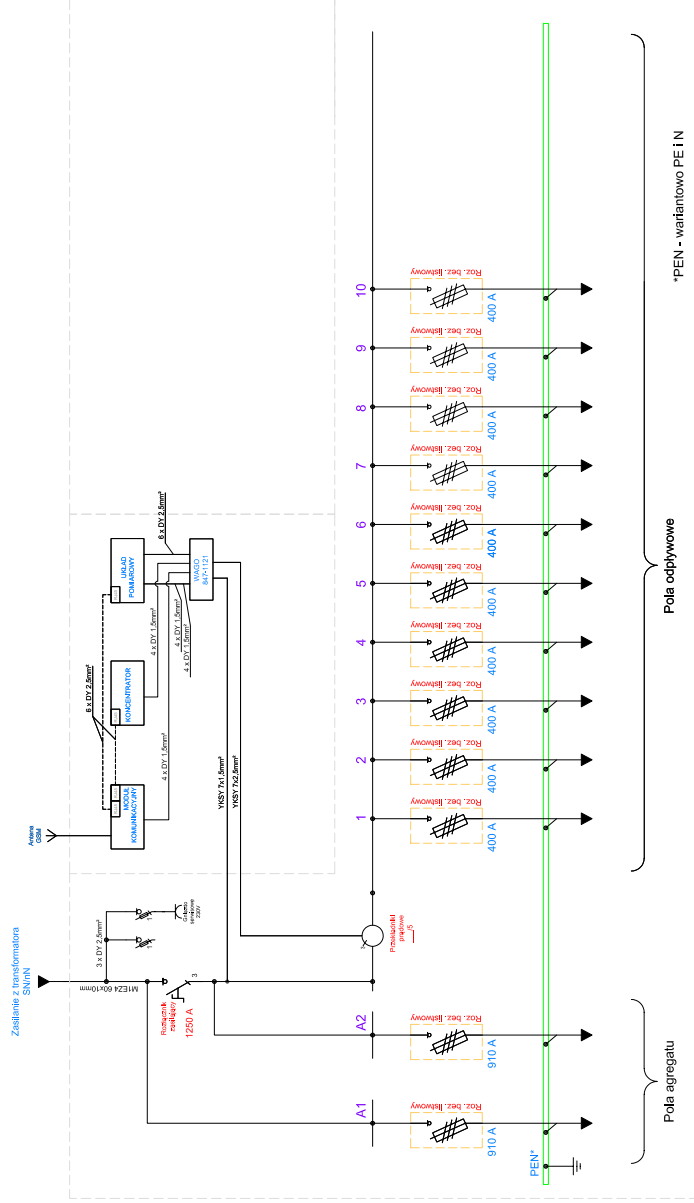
*PEN - wariantowo PE i N

Pola odpływowe

Pola agregatu

10
9
8
7
6
5
4
3
2
1
A2
A1

Roz. bez. listwowy
400 A
Roz. bez. listwowy
400 A
Roz. bez. listwowy
400 A
Roz. bez. listwowy
400 A
Roz. bez. listwowy
400 A
Roz. bez. listwowy
400 A
Roz. bez. listwowy
400 A
Roz. bez. listwowy
400 A
Roz. bez. listwowy
400 A
Roz. bez. listwowy
400 A
Roz. bez. listwowy
910 A
Roz. bez. listwowy
910 A

PEN*

Zasilanie z transformatora SN/nN

ME24 60x10mm

3 x DY 2.5mm²

Gniazdo serwisowe 230V

Rozłącznik zasilający
1250 A

3

Przekładniki prądowe
_/5

YKSY 7x1.5mm²
YKSY 7x2.5mm²

Antena GSM

MODUŁ KOMUNIKACYJNY

KONCENTRATOR

UKŁAD POMIAROWY

WAGO 847-1121

6 x DY 2.5mm²
6 x DY 2.5mm²
4 x DY 1.5mm²
4 x DY 1.5mm²
4 x DY 1.5mm²
4 x DY 1.5mm²